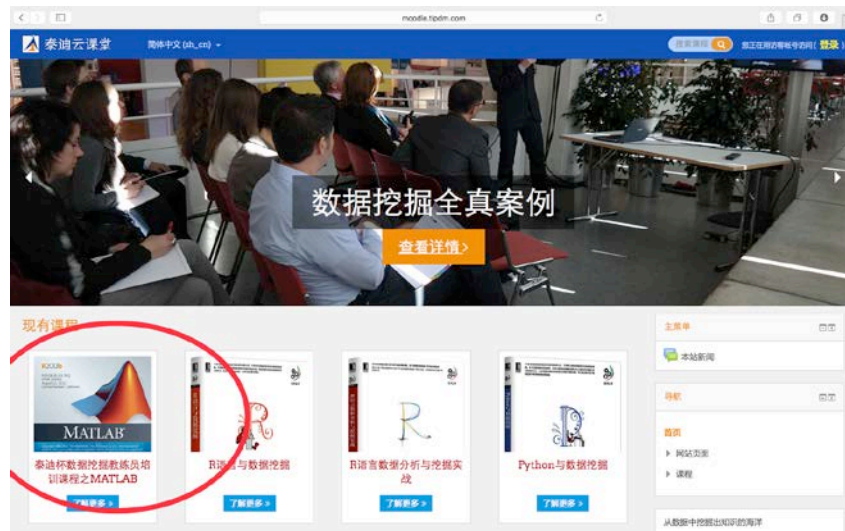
moodle.tipdm.com

泰迪云课堂 简体中文 (zh_cn)

搜索课程 您正在用访客帐号访问 (登录)

数据挖掘全真案例

查看详情>

现有课程

MATLAB

泰迪杯数据挖掘教练员培训课程之MATLAB

了解更多 »

R语言与数据挖掘

了解更多 »

R

R语言数据分析与挖掘实战

了解更多 »

Python与数据挖掘

了解更多 »

主菜单

本站新闻

导航

首页

网站页面

课程

从数据中挖掘出知识的海洋